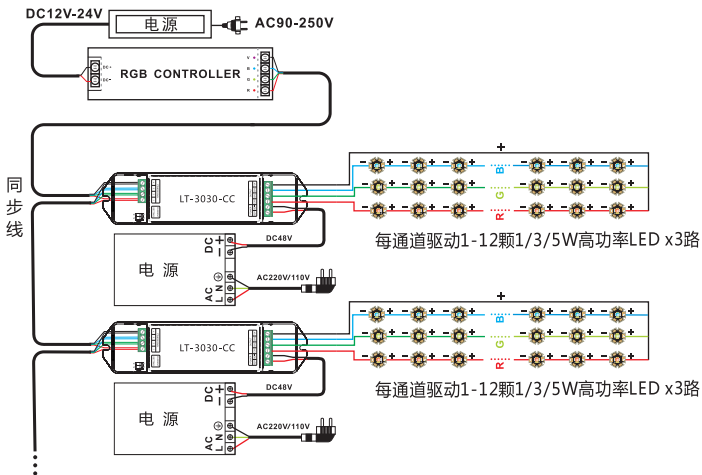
DC12V-24V
电源
AC90-250V
RGB CONTROLLER
同步线
LT-3030-CC
+
B
G
R
DC
+
−
DC48V
电源
AC
L
N
AC220V/110V
每通道驱动1-12颗1/3/5W高功率LED x3路
LT-3030-CC
+
B
G
R
DC
+
−
DC48V
电源
AC
L
N
AC220V/110V
每通道驱动1-12颗1/3/5W高功率LED x3路